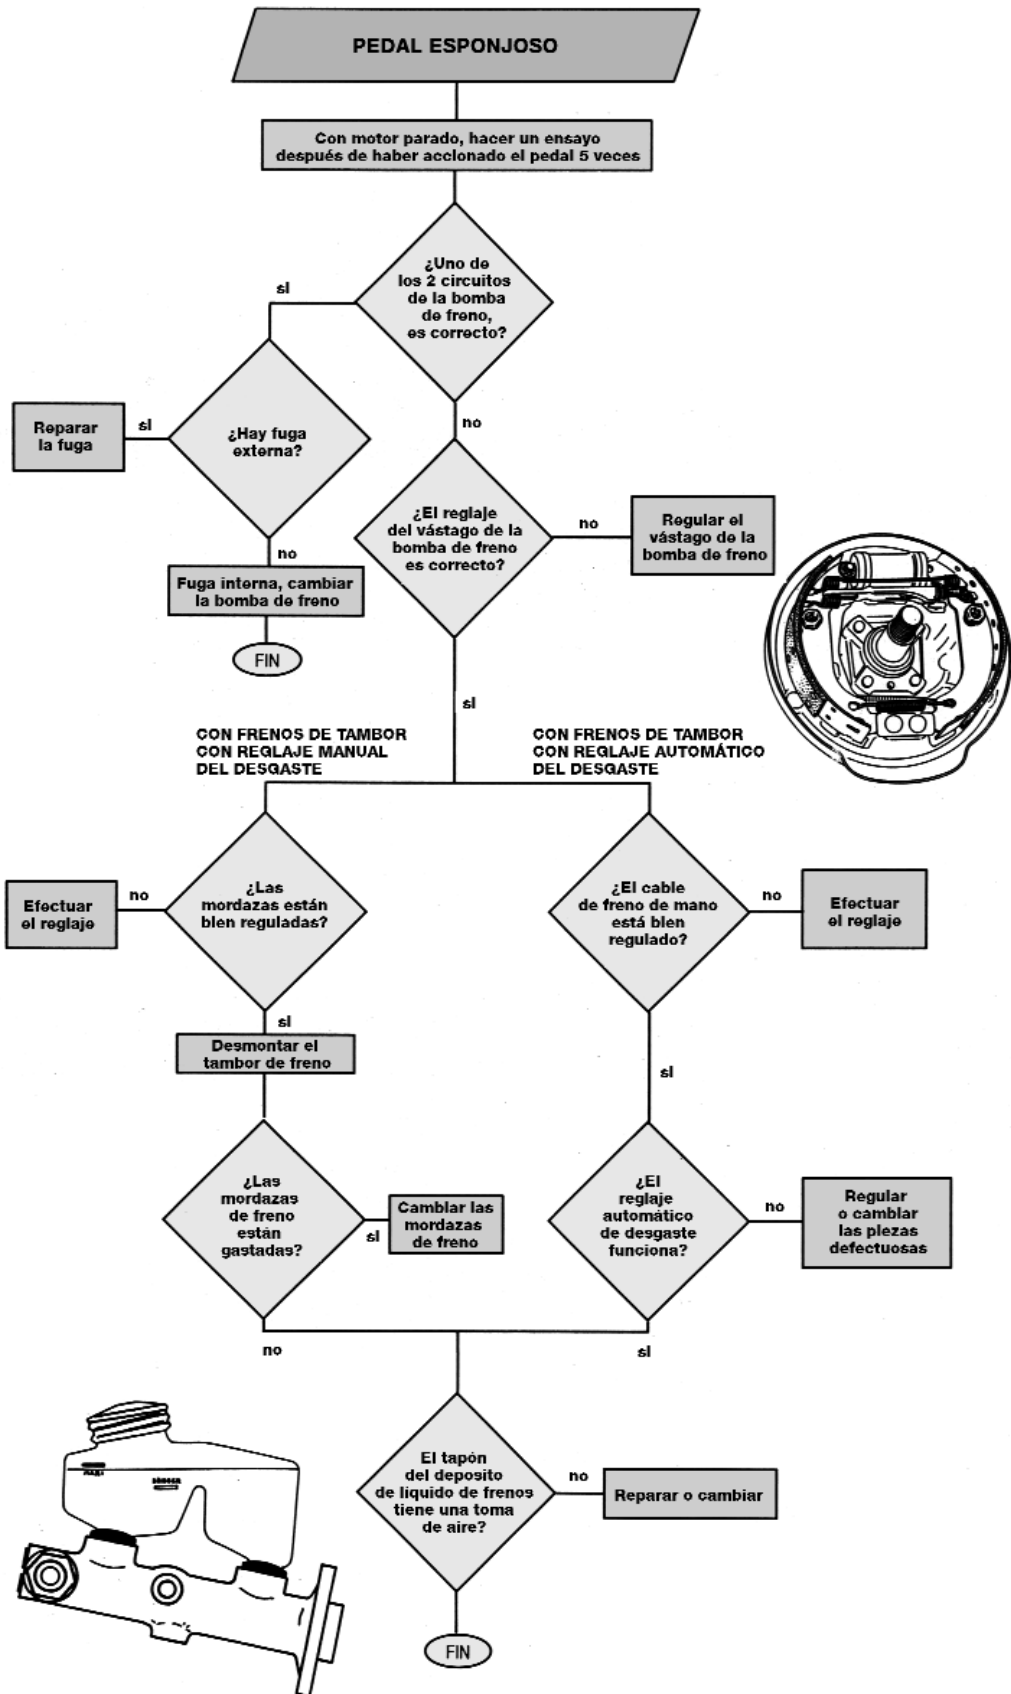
PEDAL ESPONJOSO

Con motor parado, hacer un ensayo después de haber accionado el pedal 5 veces

¿Uno de los 2 circuitos de la bomba de freno, es correcto?

si

no

¿Hay fuga externa?

si

Reparar la fuga

no

Fuga interna, cambiar la bomba de freno

FIN

¿El reglaje del vástago de la bomba de freno es correcto?

no

Regular el vástago de la bomba de freno

si

CON FRENOS DE TAMBOR CON REGLAJE MANUAL DEL DESGASTE

CON FRENOS DE TAMBOR CON REGLAJE AUTOMÁTICO DEL DESGASTE

¿Las mordazas están bien reguladas?

no

Efectuar el reglaje

si

Desmontar el tambor de freno

¿Las mordazas de freno están gastadas?

si

Cambiar las mordazas de freno

no

¿El cable de freno de mano está bien regulado?

no

Efectuar el reglaje

si

¿El reglaje automático de desgaste funciona?

no

Regular o cambiar las piezas defectuosas

si

El tapón del deposito de liquido de frenos tiene una toma de aire?

no

Reparar o cambiar

FIN